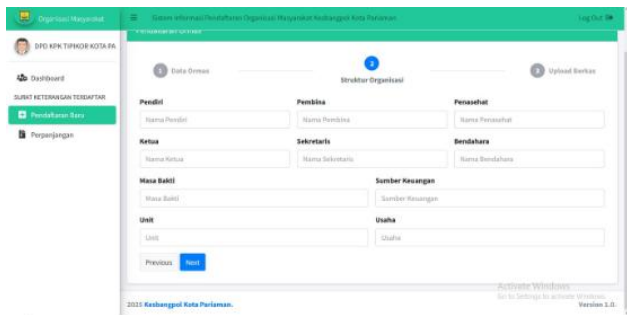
Organisasi Masyarakat

Sistem Informasi Pendaftaran Organisasi Masyarakat Kesbangpol Kota Pariaman

Log Out

DPD KPK TIPIKOR KOTA PA

Dashboard

SURAT KETERANGAN TERDAFTAR

Pendaftaran Baru

Perpanjangan

Pendaftaran Ormas

1 Data Ormas

2 Struktur Organisasi

3 Upload Berkas

Pendiri

Nama Pendiri

Pembina

Nama Pembina

Penasehat

Nama Penasehat

Ketua

Nama Ketua

Sekretaris

Nama Sekretaris

Bendahara

Nama Bendahara

Masa Bakti

Masa Bakti

Sumber Keuangan

Sumber Keuangan

Unit

Unit

Usaha

Usaha

Previous Next

Activate Windows
Go to Settings to activate Windows.

2021 Kesbangpol Kota Pariaman.

Version 1.0